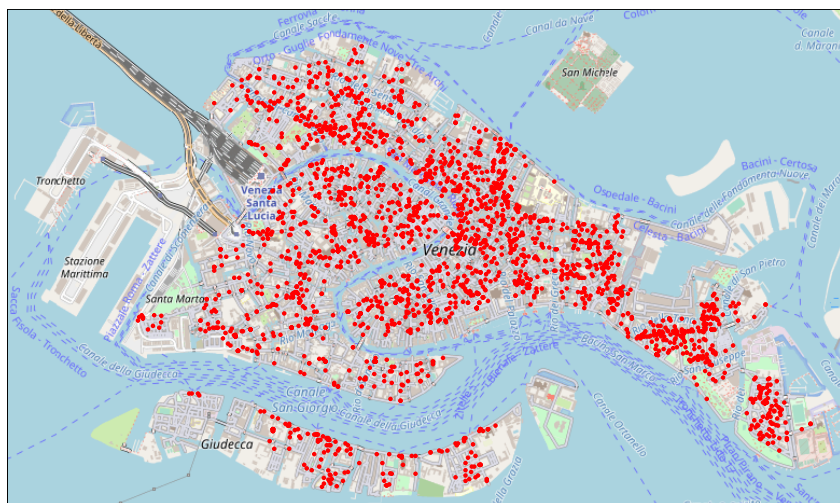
della Libertà
Ferrovia
Canal de Noue
Canale
Canale di Murano
San Michele
Tronchetto
Venezia Santa Lucia
Ospedale - Bacini
Bacini - Certosa
Celestia - Bacini
Stazione Marittima
Venezia
San Pietro
Santa Marta
Sacca Fisola - Tronchetto
Canale della Giudecca
Zattere
Bacino San Marco
Canale Orfano
Giudecca
San Giorgio